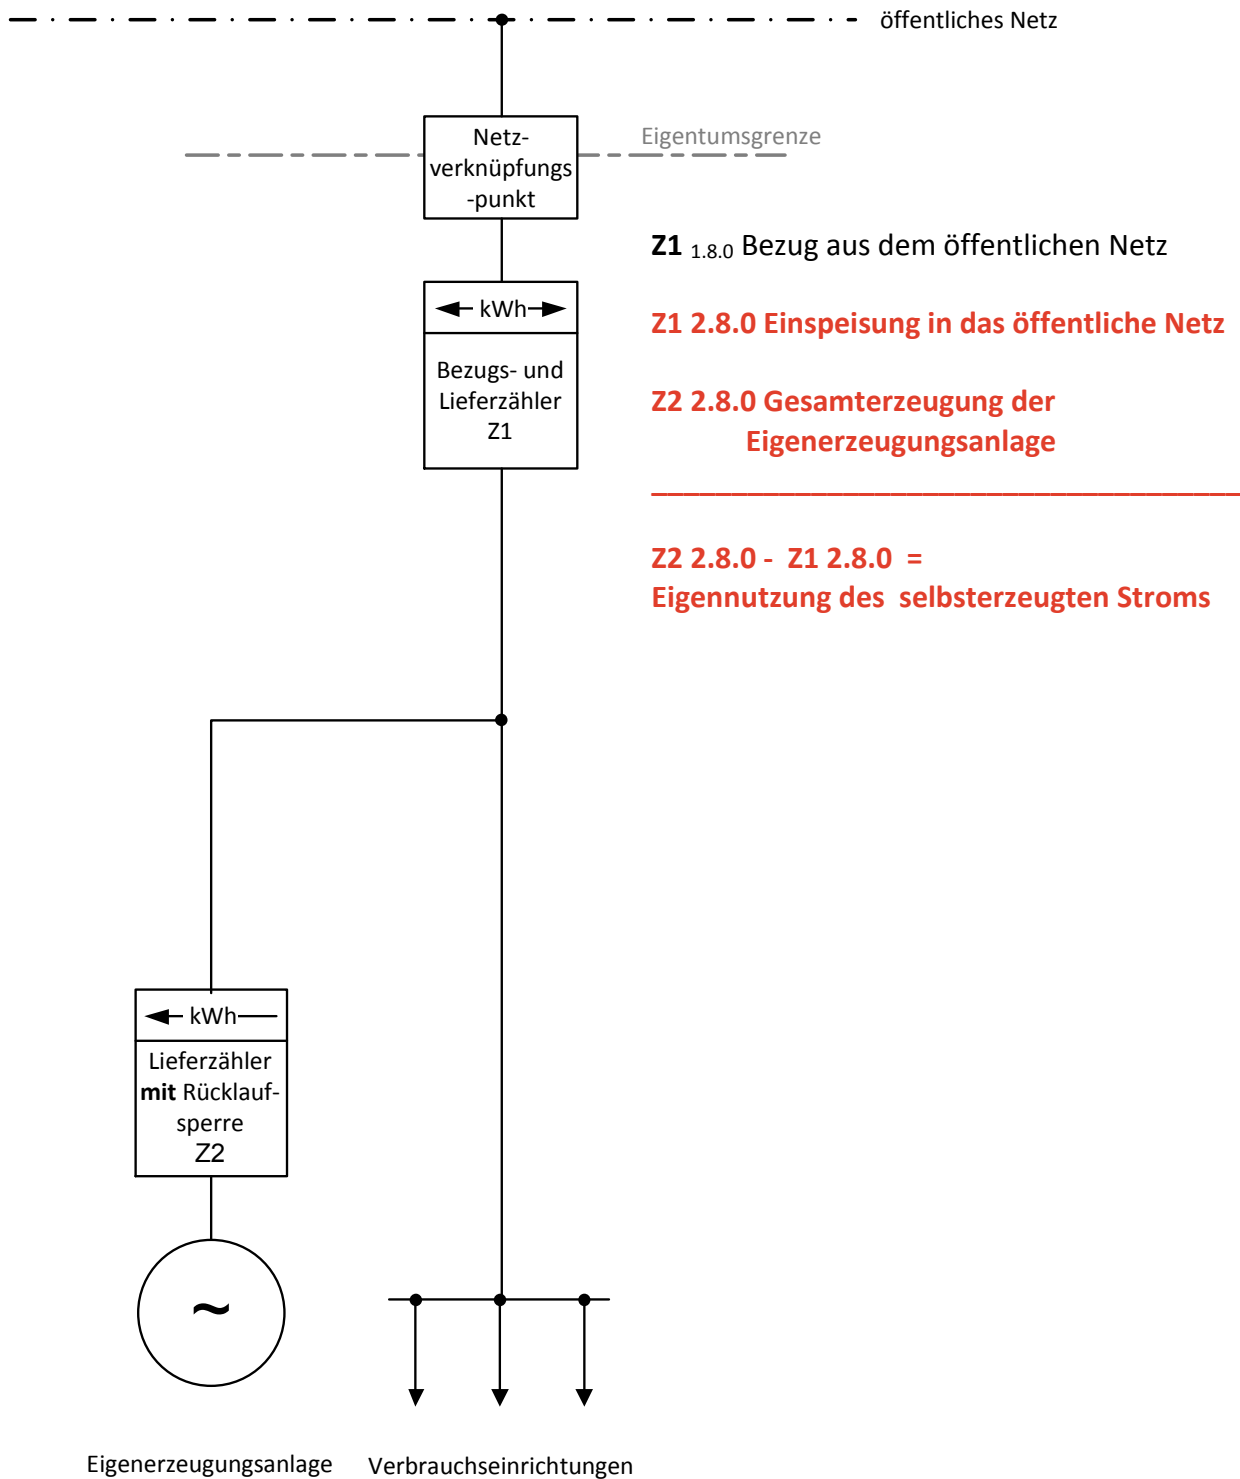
öffentliches Netz

Eigentumsgrenze

Netzverknüpfungs-punkt

Z1 $_{1.8.0}$ Bezug aus dem öffentlichen Netz

Z1 2.8.0 Einspeisung in das öffentliche Netz

Z2 2.8.0 Gesamterzeugung der Eigenerzeugungsanlage

Z2 2.8.0 - Z1 2.8.0 =
Eigennutzung des selbsterzeugten Stroms

kWh

Bezugs- und Lieferzähler Z1

kWh

Lieferzähler **mit** Rücklaufsperre Z2

~

Eigenerzeugungsanlage

Verbrauchseinrichtungen